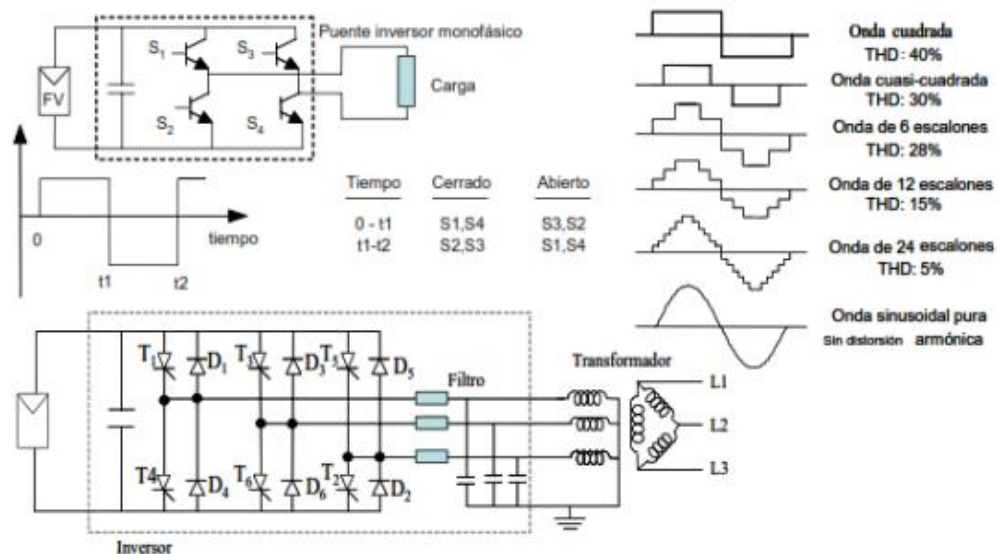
FV

$S_1$

$S_3$

$S_2$

$S_4$

Puente inversor monofásico

Carga

0

t1

t2

tiempo

| Tiempo | Cerrado | Abierto |
|---|---|---|
| 0 - t1 | S1,S4 | S3,S2 |
| t1-t2 | S2,S3 | S1,S4 |

Onda cuadrada
THD: 40%

Onda cuasi-cuadrada
THD: 30%

Onda de 6 escalones
THD: 28%

Onda de 12 escalones
THD: 15%

Onda de 24 escalones
THD: 5%

Onda sinusoidal pura
Sin distorsión armónica

$T_1$ $D_1$ $T_3$ $D_3$ $T_5$ $D_5$

T4 $D_4$ $T_6$ $D_6$ $T_2$ $D_2$

Filtro

Transformador

L1

L2

L3

Inversor